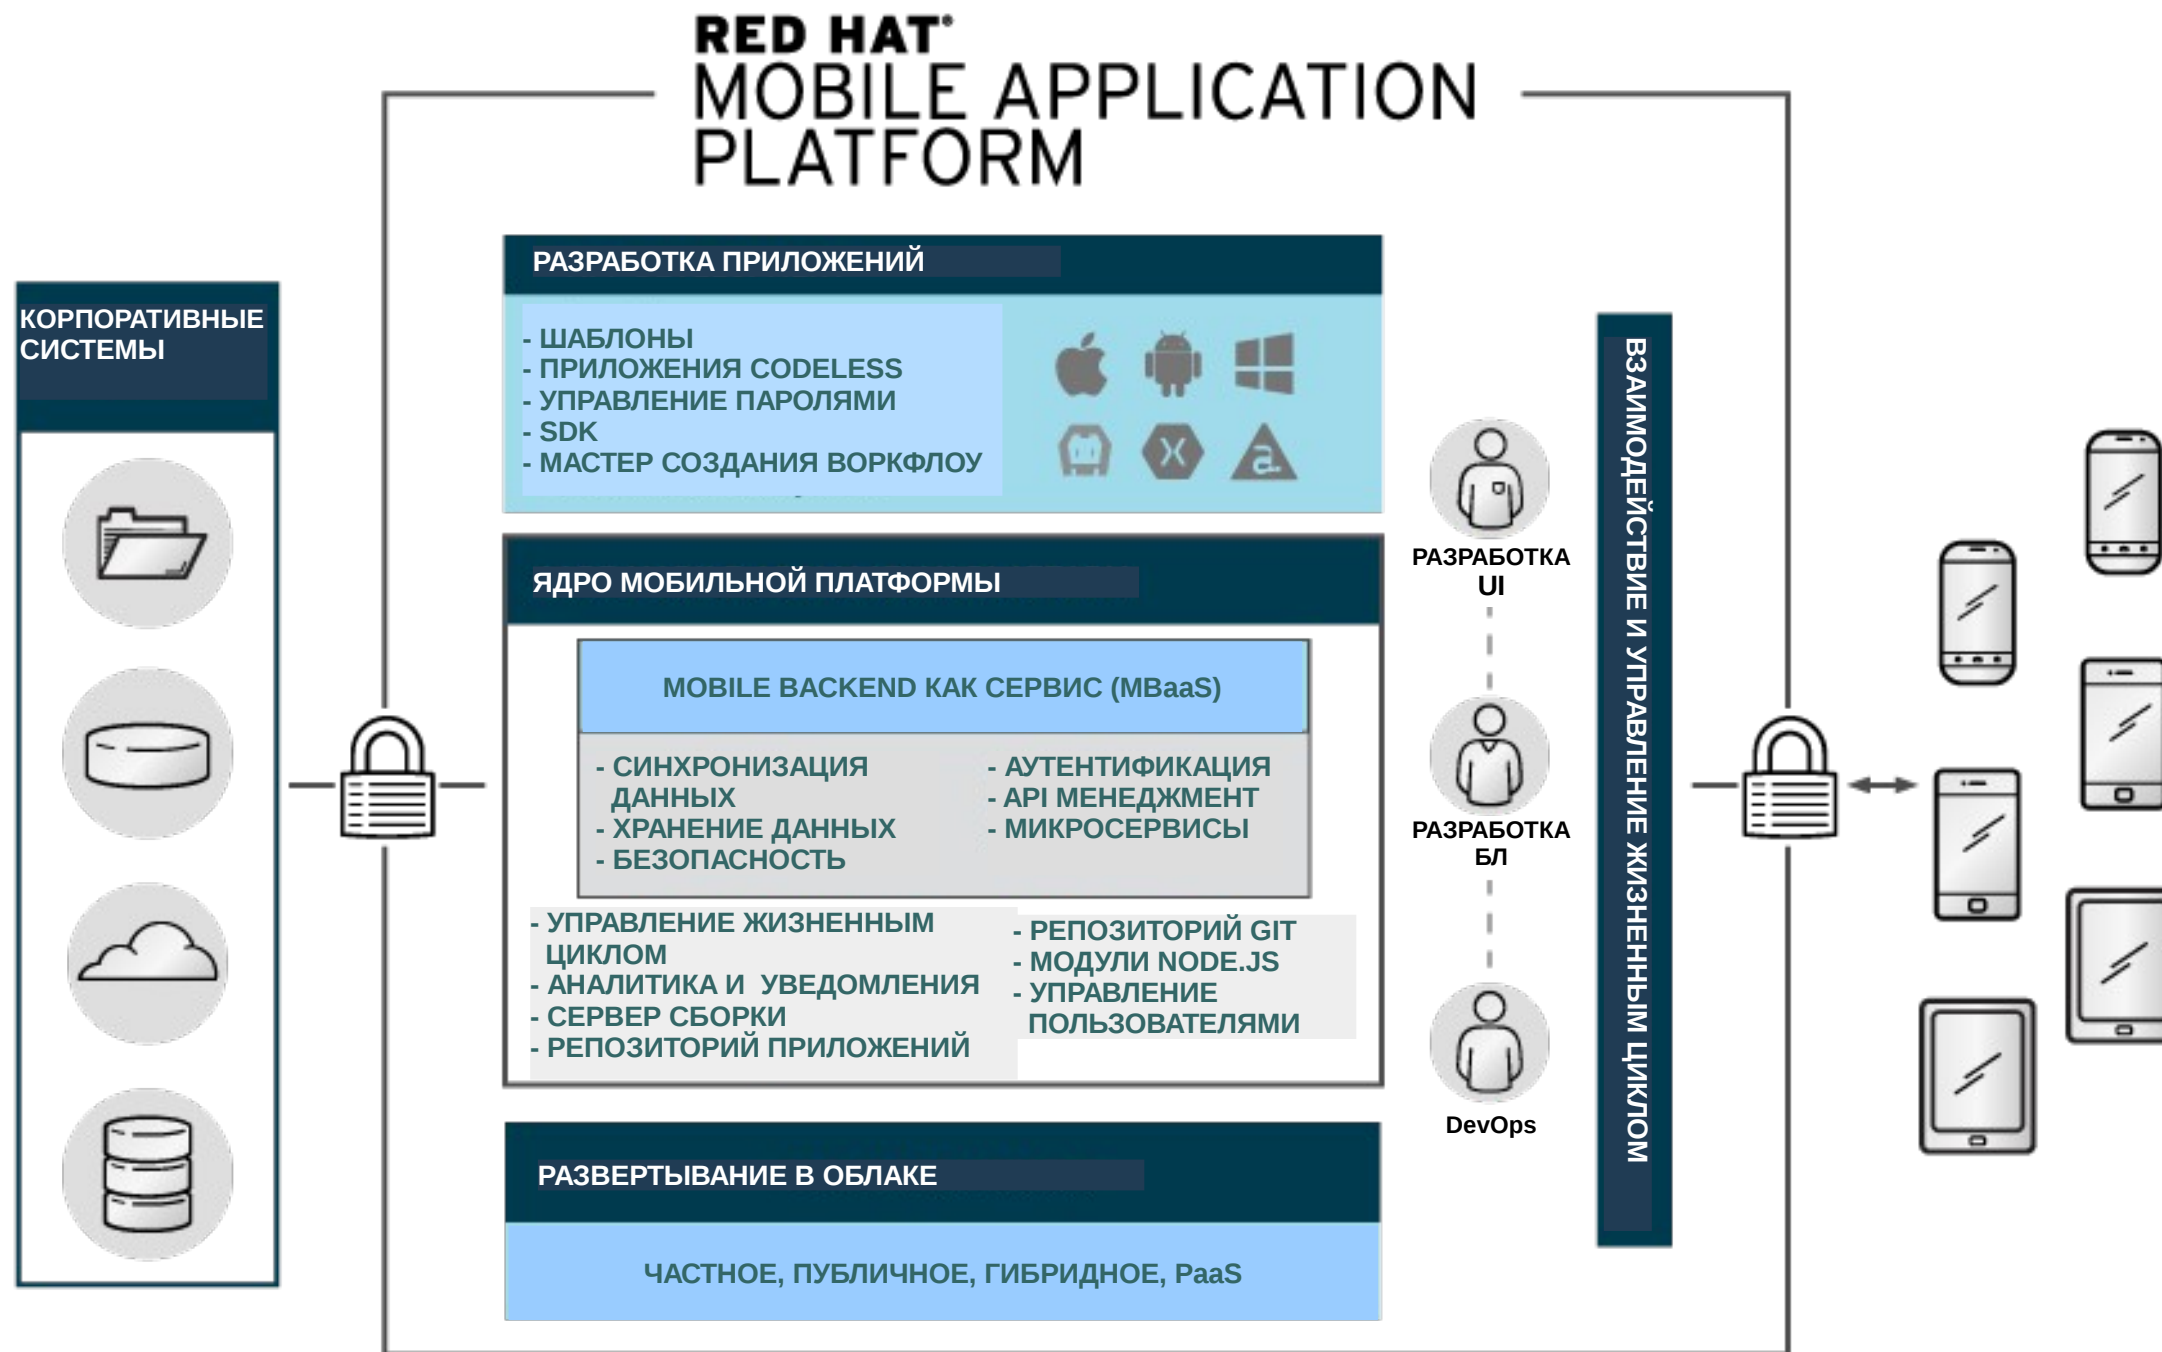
RED HAT®
MOBILE APPLICATION PLATFORM

КОРПОРАТИВНЫЕ СИСТЕМЫ

РАЗРАБОТКА ПРИЛОЖЕНИЙ

- ШАБЛОНЫ
- ПРИЛОЖЕНИЯ CODELESS
- УПРАВЛЕНИЕ ПАРОЛЯМИ
- SDK
- МАСТЕР СОЗДАНИЯ ВОРКФЛОУ

ЯДРО МОБИЛЬНОЙ ПЛАТФОРМЫ

MOBILE BACKEND КАК СЕРВИС (MBaaS)

- СИНХРОНИЗАЦИЯ ДАННЫХ
- ХРАНЕНИЕ ДАННЫХ
- БЕЗОПАСНОСТЬ

- АУТЕНТИФИКАЦИЯ
- API МЕНЕДЖМЕНТ
- МИКРОСЕРВИСЫ

- УПРАВЛЕНИЕ ЖИЗНЕННЫМ ЦИКЛОМ
- АНАЛИТИКА И УВЕДОМЛЕНИЯ
- СЕРВЕР СБОРКИ
- РЕПОЗИТОРИЙ ПРИЛОЖЕНИЙ

- РЕПОЗИТОРИЙ GIT
- МОДУЛИ NODE.JS
- УПРАВЛЕНИЕ ПОЛЬЗОВАТЕЛЯМИ

РАЗВЕРТЫВАНИЕ В ОБЛАКЕ

ЧАСТНОЕ, ПУБЛИЧНОЕ, ГИБРИДНОЕ, PaaS

РАЗРАБОТКА UI

РАЗРАБОТКА БЛ

DevOps

ВЗАИМОДЕЙСТВИЕ И УПРАВЛЕНИЕ ЖИЗНЕННЫМ ЦИКЛОМ